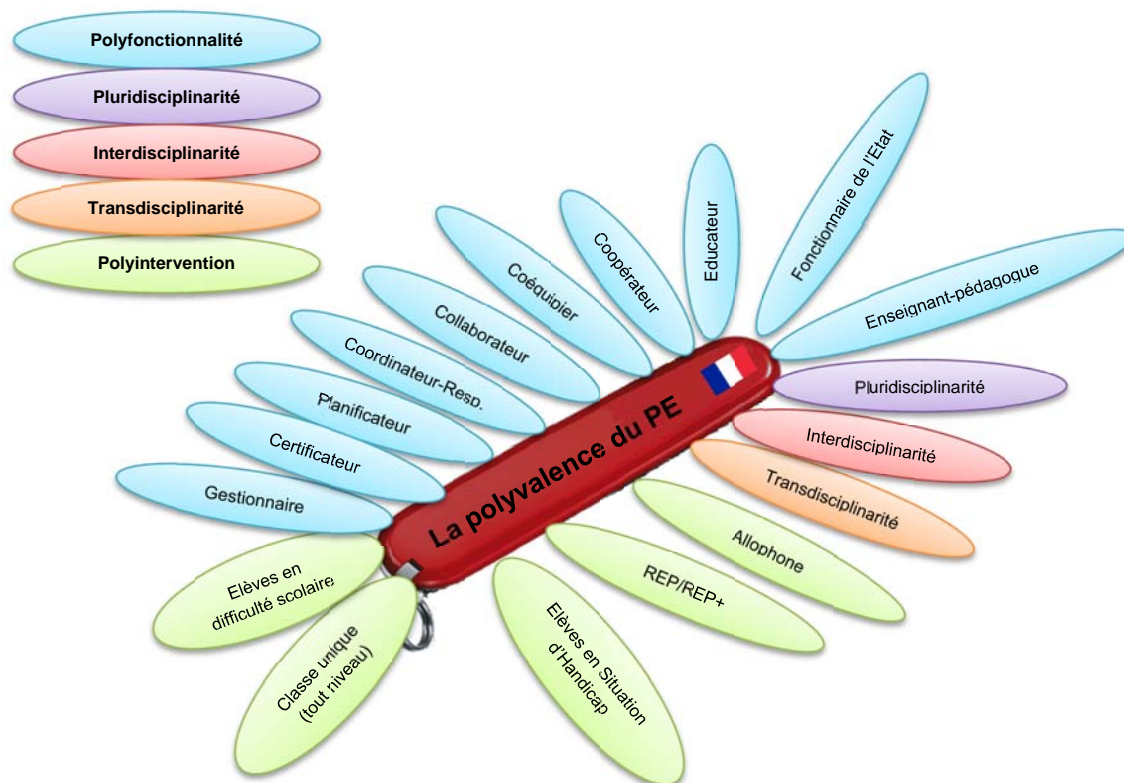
Polyfonctionnalité
Pluridisciplinarité
Interdisciplinarité
Transdisciplinarité
Polyintervention

La polyvalence du PE

Gestionnaire
Certificateur
Planificateur
Coordinateur-Resp.
Collaborateur
Coéquipier
Coopérateur
Educateur
Fonctionnaire de l'Etat
Enseignant-pédagogue
Pluridisciplinarité
Interdisciplinarité
Transdisciplinarité
Allophone
REP/REP+
Elèves en Situation d'Handicap
Classe unique (tout niveau)
Elèves en difficulté scolaire